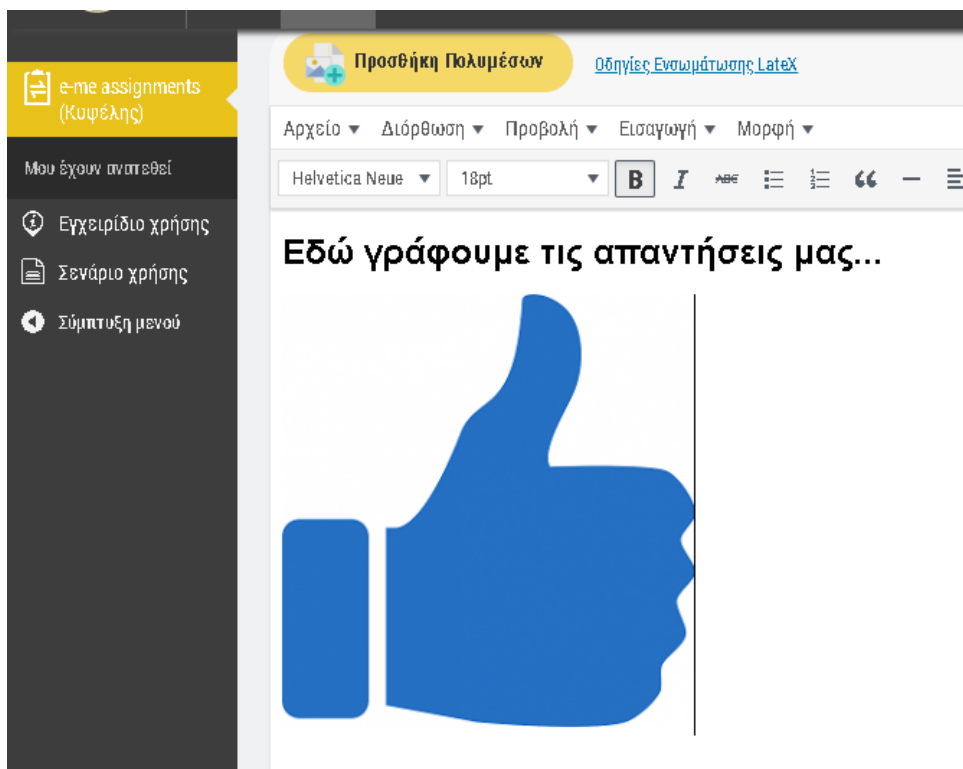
e-me assignments (Κυψέλης)

Μου έχουν ανατεθεί

Εγχειρίδιο χρήσης

Σενάριο χρήσης

Σύμπτυξη μενού

Προσθήκη Πολυμέσων

Οδηγίες Ενσωμάτωσης LateX

Αρχείο ▾ Διόρθωση ▾ Προβολή ▾ Εισαγωγή ▾ Μορφή ▾

Helvetica Neue ▾ 18pt ▾ B I ABC

Εδώ γράφουμε τις απαντήσεις μας...